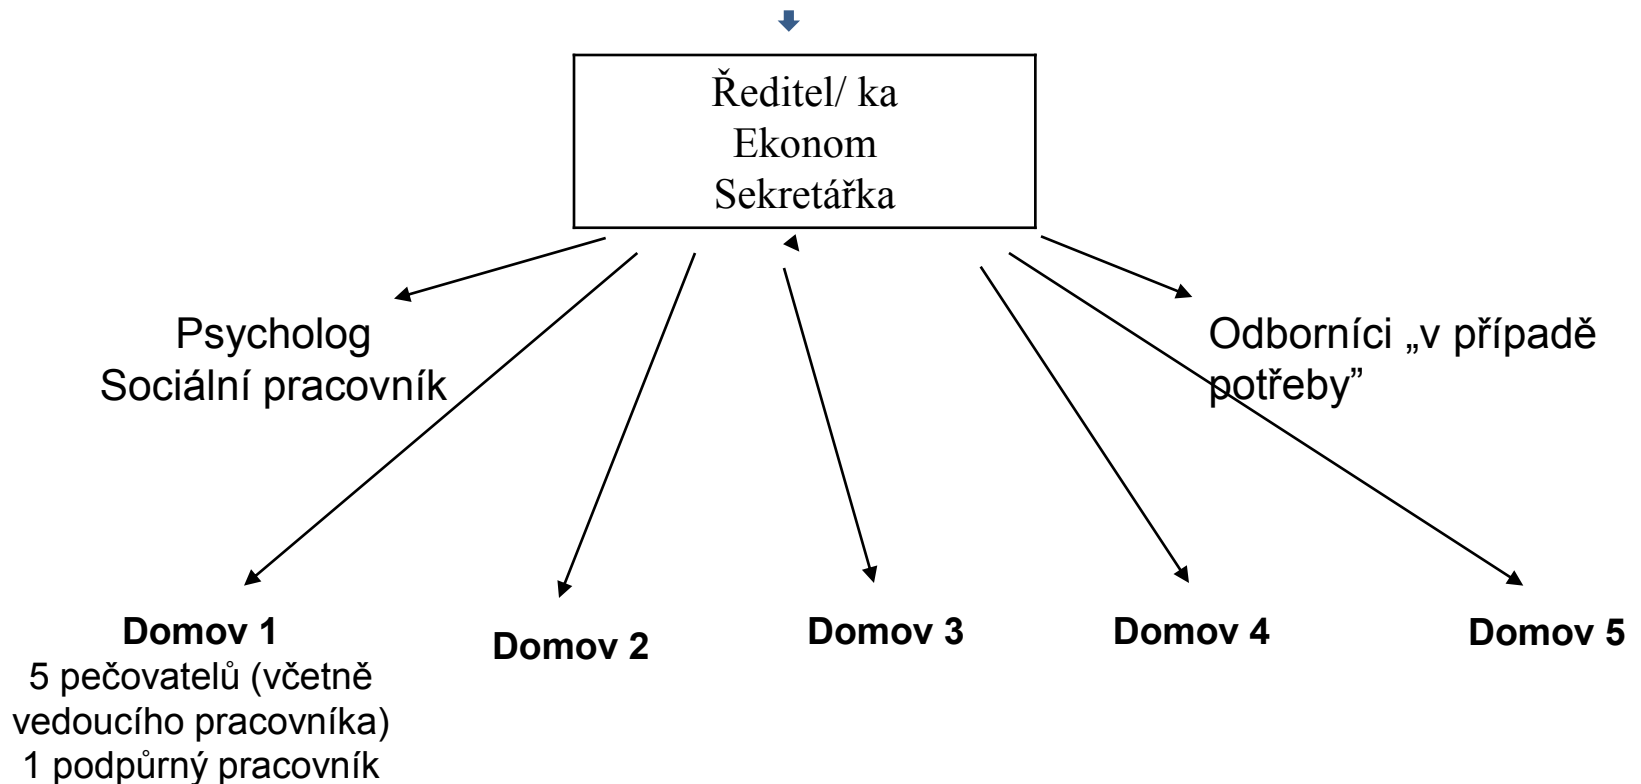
Ředitel/ ka
Ekonom
Sekretářka

Psycholog
Sociální pracovník

Odborníci „v případě potřeby"

**Domov 1**
5 pečovatelů (včetně vedoucího pracovníka)
1 podpůrný pracovník

**Domov 2**

**Domov 3**

**Domov 4**

**Domov 5**